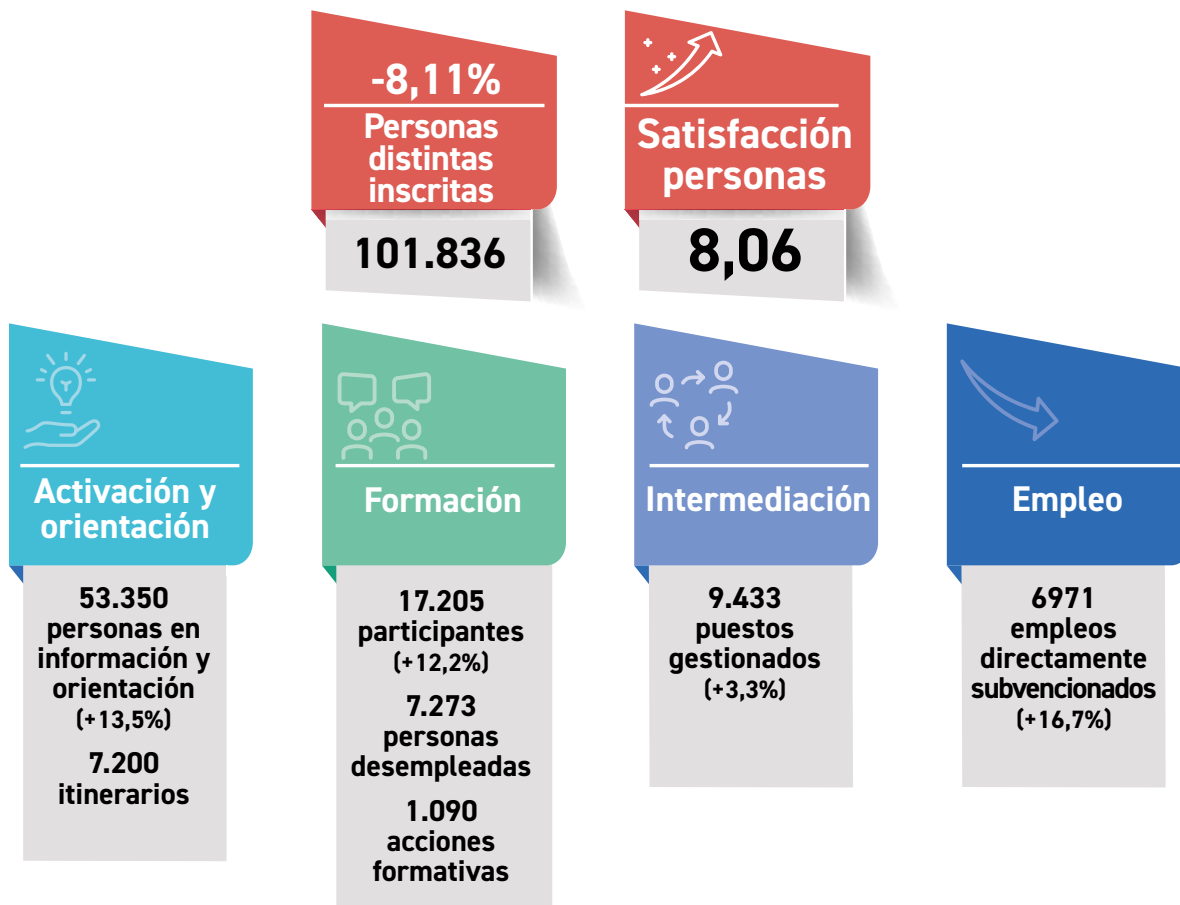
-8,11%
Personas distintas inscritas

101.836

Satisfacción personas

8,06

Activación y orientación

53.350
personas en información y orientación
(+13,5%)

7.200
itinerarios

Formación

17.205
participantes
(+12,2%)

7.273
personas desempleadas

1.090
acciones formativas

Intermediación

9.433
puestos gestionados
(+3,3%)

Empleo

6971
empleos directamente subvencionados
(+16,7%)